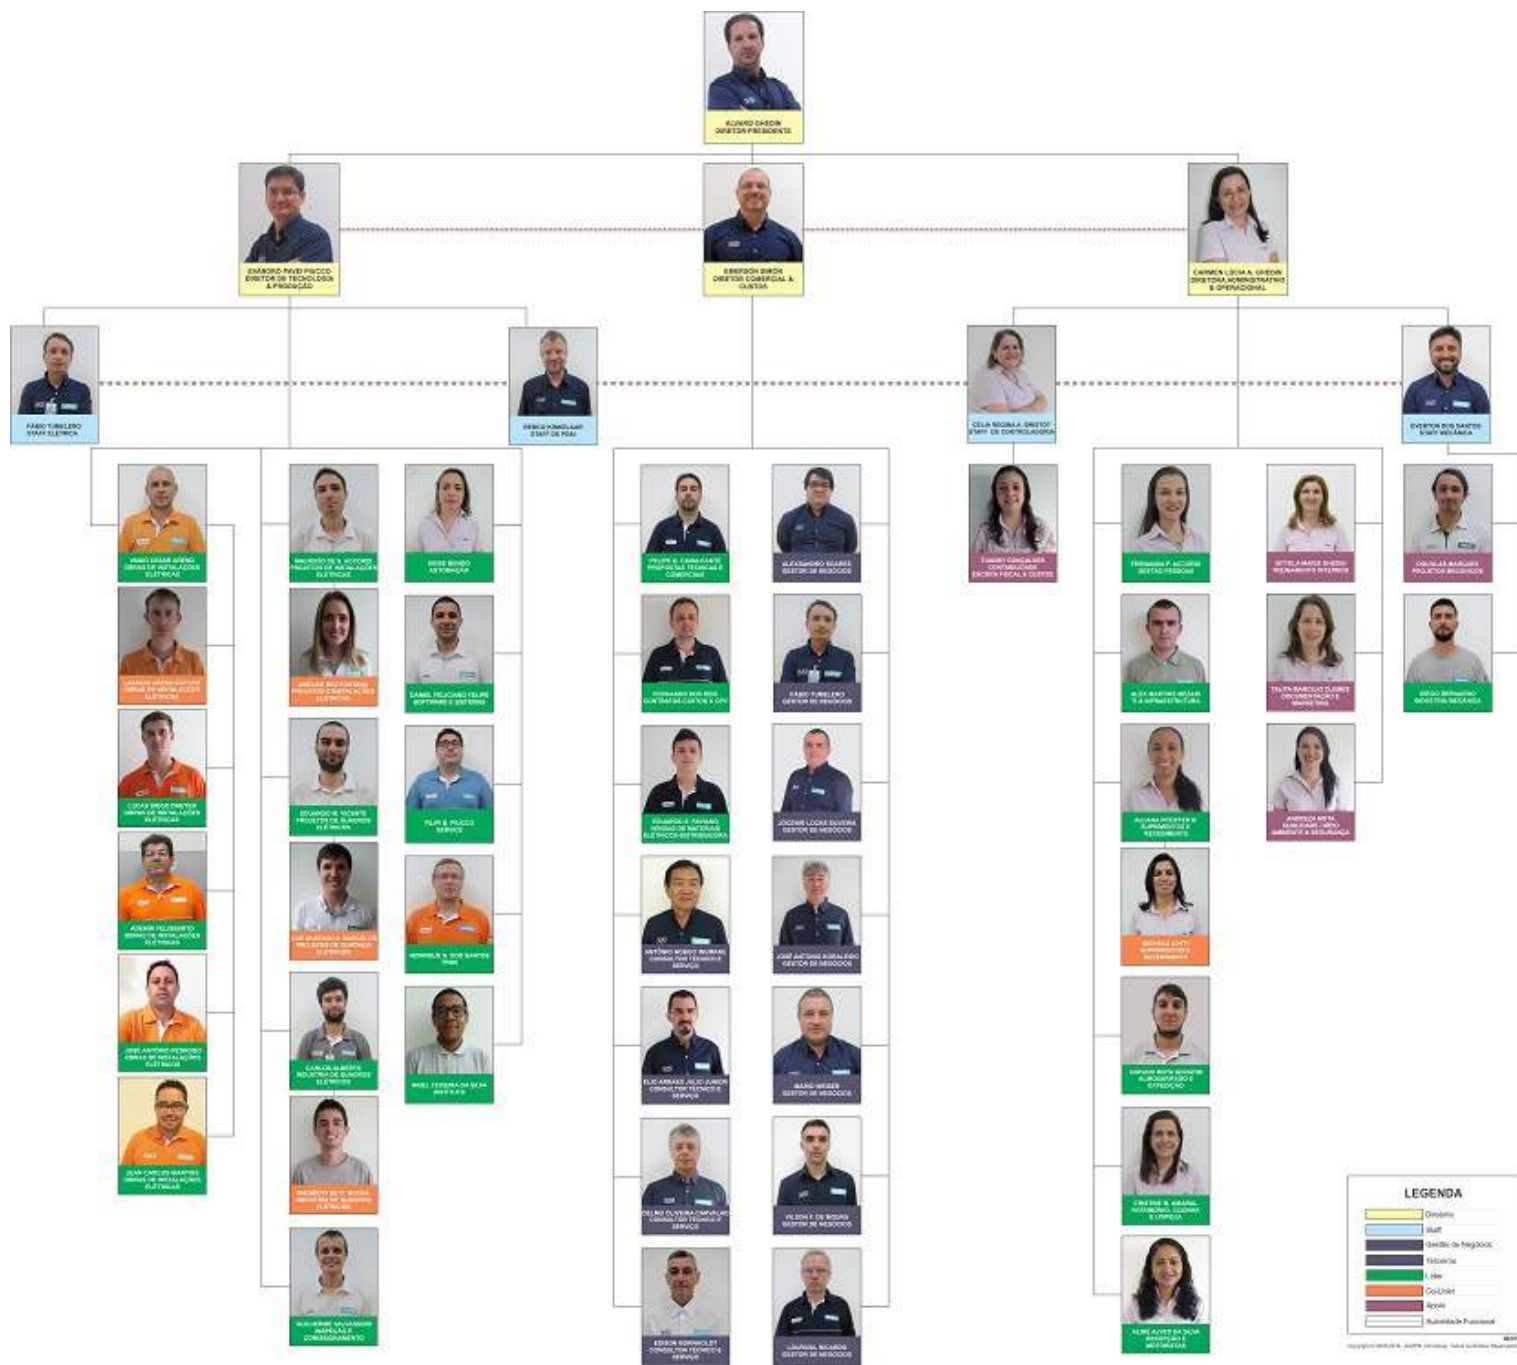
ALVARO GHEDIN
DIRETOR PRESIDENTE

EVANDRO PAVEI PICCO
DIRETOR DE TECNOLOGIA & PRODUÇÃO

EMERSON GHEDIN
DIRETOR COMERCIAL & CUSTOS

CARMEN LUCIA A. GHEDIN
DIRETORA ADMINISTRATIVO E OPERACIONAL

FÁBIO TURELERO
STAFF ELÉTRICA

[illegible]
STAFF DE PD&I

CELIA REGINA A. GHEDIN
STAFF DE CONTROLADORIA

EVERTON DOS SANTOS
STAFF MECÂNICA

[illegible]
OBRAS DE INSTALAÇÕES ELÉTRICAS

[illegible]
PROJETOS DE INSTALAÇÕES ELÉTRICAS

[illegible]
AUTOMAÇÃO

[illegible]
PROPOSTAS TÉCNICAS E COMERCIAIS

ALEXANDRO SOARES
GESTOR DE NEGÓCIOS

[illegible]
CONTRIBUIÇÕES ESCRITA FISCAL & CUSTOS

FERNANDA P. ACCORSI
GESTÃO PESSOAS

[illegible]
TREINAMENTO INTERNOS

DOUGLAS MARQUES
PROJETOS MECÂNICOS

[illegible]
OBRAS DE INSTALAÇÕES ELÉTRICAS

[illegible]
PROJETOS E INSTALAÇÕES ELÉTRICAS

DANIEL FELICIANO FELIPE
SOFTWARE E SISTEMAS

FERNANDO DOS REIS
CONTRATOS CUSTOS & CPV

FÁBIO TURELERO
GESTOR DE NEGÓCIOS

ALEX MARTINS MEZARI
TI & INFRAESTRUTURA

TALITA MARCILIO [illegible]
DOCUMENTAÇÃO E MARKETING

DIEGO BERNARDO
LOGÍSTICA MECÂNICA

LUCAS DIEGO DRETER
OBRAS DE INSTALAÇÕES ELÉTRICAS

EDUARDO M. VICENTE
PROJETOS DE QUADROS ELÉTRICOS

FILIPI B. PICCO
SERVICE

EDUARDO F. FAVARO
VENDAS DE MATERIAIS ELÉTRICOS DISTRIBUIDORA

JOCEMIR LUCAS OLIVEIRA
GESTOR DE NEGÓCIOS

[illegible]
SUPRIMENTOS E RECEBIMENTO

ANDREZA MOTA
QUALIDADE - MEIO AMBIENTE & SEGURANÇA

ADEMIR FELISBERTO
OBRAS DE INSTALAÇÕES ELÉTRICAS

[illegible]
PROJETOS DE QUADROS ELÉTRICOS

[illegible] DOS SANTOS
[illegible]

ANTÔNIO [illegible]
CONSULTOR TÉCNICO E SERVIÇO

JOSÉ ANTÔNIO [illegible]
GESTOR DE NEGÓCIOS

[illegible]
SUPRIMENTOS E RECEBIMENTO

JOSÉ ANTÔNIO PEDROSO
OBRAS DE INSTALAÇÕES ELÉTRICAS

CARLOS ALBERTO
INDÚSTRIA DE QUADROS ELÉTRICOS

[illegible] TEIXEIRA DA SILVA
SERVICE

ELIO ARRAES JULIO JUNIOR
CONSULTOR TÉCNICO E SERVIÇO

MARIO WEBER
GESTOR DE NEGÓCIOS

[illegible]
ALMOXARIFADO E EXPEDIÇÃO

JEAN CARLOS MARTINS
OBRAS DE INSTALAÇÕES ELÉTRICAS

MAURICIO DE O. ROCHA
INDÚSTRIA DE QUADROS ELÉTRICOS

DELMO OLIVEIRA CARVALHO
CONSULTOR TÉCNICO E SERVIÇO

NILSON F. DE SOUZA
GESTOR DE NEGÓCIOS

CRISTINE M. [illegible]
PATRIMÔNIO, COZINHA E LIMPEZA

GUILHERME SALVADOR
INSPEÇÃO E COMISSIONAMENTO

EDSON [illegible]
CONSULTOR TÉCNICO E SERVIÇO

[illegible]
GESTOR DE NEGÓCIOS

ALINE ALVES DA SILVA
RECEPÇÃO E MOTORISTAS

LEGENDA
Diretoria
Staff
Gestão de Negócios
Tesouraria
Líder
Co-Líder
Apoio
Autoridade Funcional